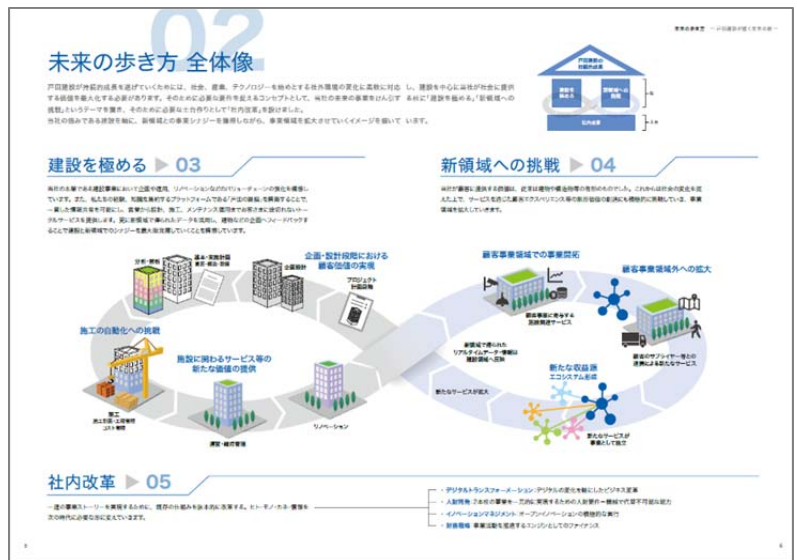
02

未来の歩き方 全体像

戸田建設が持続的成長を遂げていくためには、社会、建築、テクノロジーを始めとする外部環境の変化に柔軟に対応し、建設を中心に当社が社会に提供する価値を最大化する必要があります。そのために必要な要件を踏まえるコンセプトとして、当社の未来の事業をけん引する柱に「建設を極める」「新領域への挑戦」というテーマを掲げ、そのために必要なと合作りとして「社内改革」を推進します。
当社の強みである建設を軸に、新領域との事業シナジーを創出しながら、事業領域を拡大させていくイメージを描いています。

戸田建設の価値創造の
建設を極める
新領域への挑戦
社内改革

建設を極める ▶ 03

新領域への挑戦 ▶ 04

企画・設計段階における顧客価値の実現

施工の自動化への挑戦

施設に関わるサービス等の新たな価値の提供

顧客事業領域での事業開拓

顧客事業領域外への拡大

新たな収益源
エコシステム形成

新たなサービスが拡大

リノベーション

社内改革 ▶ 05

・デジタルトランスフォーメーション
・人財戦略
・イノベーションマネジメント
・財務戦略